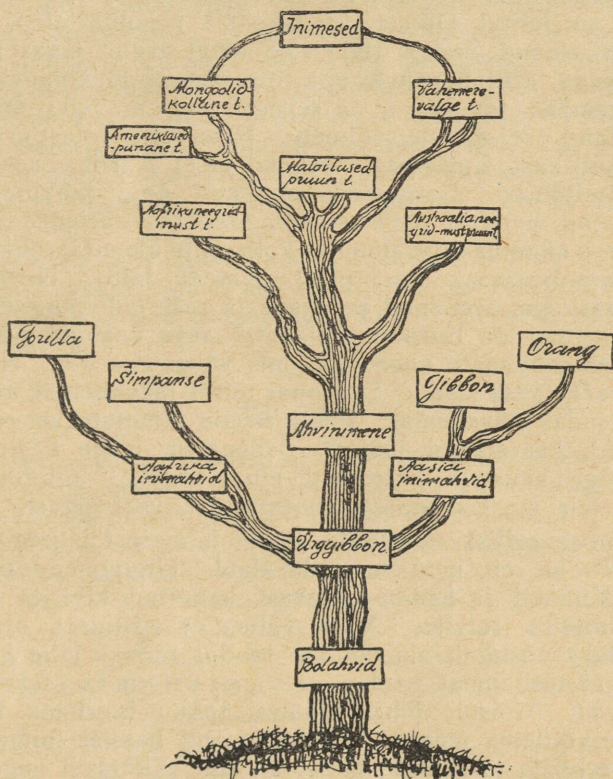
Inimesed

Mongoolid-kollane t.

Vahemere-valge t.

Ameeriklased-punane t.

Malailased-pruun t.

Aafrika neegrid-must t.

Austraalianeegrid-must pruun t.

Gorilla

Orang

Šimpanse

Gibbon

Ahvinimene

Aafrika inimahvid

Aasia inimahvid

Urgibbon

Poolahvid